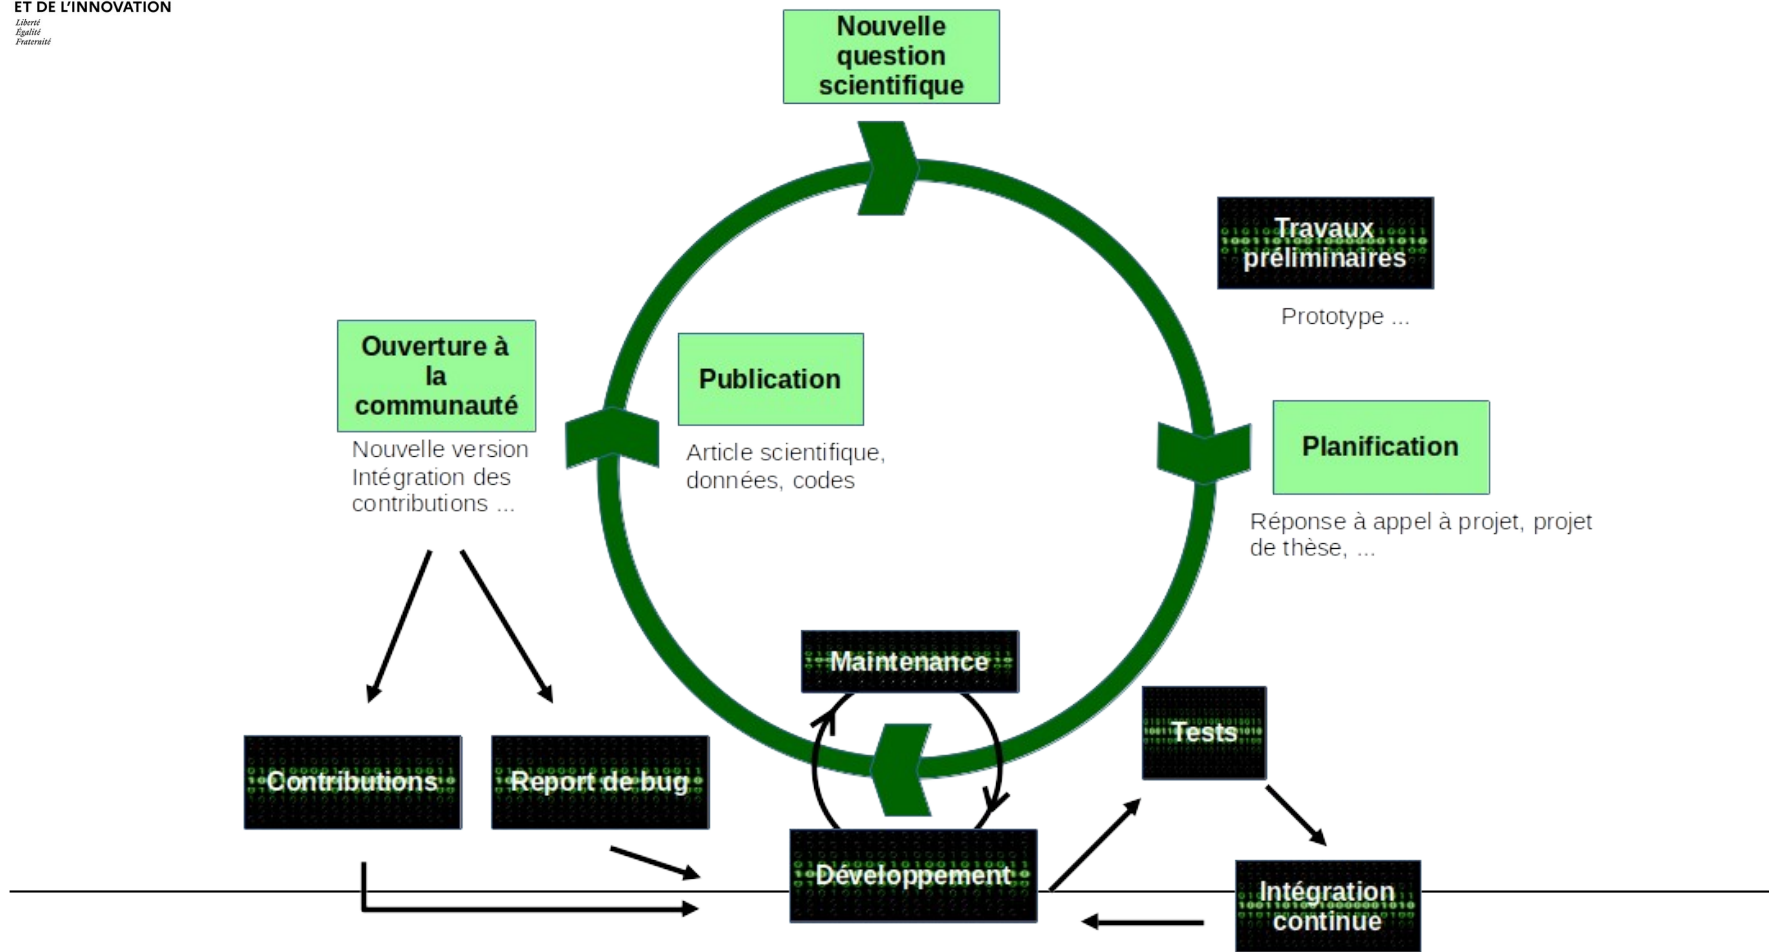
ET DE L'INNOVATION
Liberté
Égalité
Fraternité

Nouvelle question scientifique

Travaux préliminaires

Prototype ...

Ouverture à la communauté

Nouvelle version
Intégration des contributions ...

Publication

Article scientifique, données, codes

Planification

Réponse à appel à projet, projet de thèse, ...

Maintenance

Tests

Contributions

Report de bug

Développement

Intégration continue